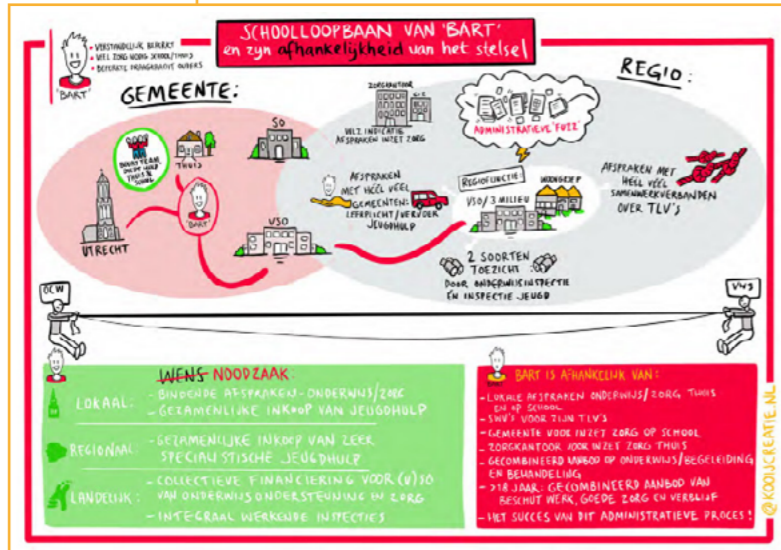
• VERSTANDELIJK BEPERKT
• VEEL ZORG NODIG SCHOOL/THUIS
• BEPERKTE DRAAGKRACHT OUDERS

'BART'

SCHOOLLOOPBAAN VAN 'BART'
en zijn afhankelijkheid van het stelsel

GEMEENTE:

REGIO:

THUIS

BUURTTEAM

UTRECHT

'BART'

SO

VSO

ZORGKANTOOR

VELE INDICATIE AFSPRAKEN INZET ZORG

ADMINISTRATIEVE 'FUIK'

AFSPRAKEN MET HEEL VEEL GEMEENTEN: LEERPLICHT/VERVOER JEUGDHULP

REGIOFUNCTIE

VSO/3. MILIEU

WONGROEP

AFSPRAKEN MET HEEL VEEL SAMENWERKVERBANDEN OVER TLV'S

2 SOORTEN TOEZICHT: DOOR ONDERWIJSINSPECTIE EN INSPECTIE JEUGD

OCW

VWS

WENS NOODZAAK:

LOKAAL: - BINDENDE AFSPRAKEN ONDERWIJS/ZORG
- GEZAMENLIJKE INKOOP VAN JEUGDHULP

REGIONAAL: - GEZAMENLIJKE INKOOP VAN ZEER SPECIALISTISCHE JEUGDHULP

LANDELIJK: - COLLECTIEVE FINANCIERING VOOR (V)SO VAN ONDERWIJSONDERSTEUNING EN ZORG
- INTEGRAAL WERKENDE INSPECTIES

BART IS AFHANKELIJK VAN:

- LOKALE AFSPRAKEN ONDERWIJS/ZORG THUIS EN OP SCHOOL
- SWV'S VOOR ZIJN TLV'S
- GEMEENTE VOOR INZET ZORG OP SCHOOL
- ZORGKANTOOR VOOR INZET ZORG THUIS
- GECOMBINEERD AANBOD OP ONDERWIJS/BEGELEIDING EN BEHANDELING
- ≥18 JAAR: GECOMBINEERD AANBOD VAN BESCHUT WERK, GOEDE ZORG EN VERBLIJF
- HET SUCCES VAN DIT ADMINISTRATIEVE PROCES!

@KOOIJSCREATIE.NL